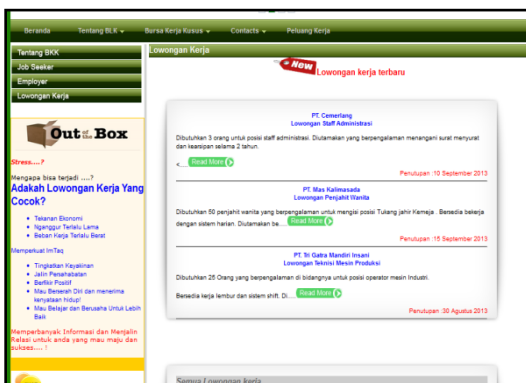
Beranda Tentang BLK ▾ Bursa Kerja Khusus ▾ Contacts ▾ Peluang Kerja

Tentang BKK
Job Seeker
Employer
Lowongan Kerja

Out of the Box

Stress....?

Mengapa bisa terjadi ....?

Adakah Lowongan Kerja Yang Cocok?

• Tekanan Ekonomi
• Nganggur Terlalu Lama
• Beban Kerja Terlalu Berat

Memperkuat ImTaq

• Tingkatkan Keyakinan
• Jalin Persahabatan
• Berfikir Positif
• Mau Berserah Diri dan menerima kenyataan hidup!
• Mau Belajar dan Berusaha Untuk Lebih Baik

Memperbanyak Informasi dan Menjalin Relasi untuk anda yang mau maju dan sukses.... !

Lowongan Kerja

New Lowongan kerja terbaru

PT. Cemerlang
Lowongan Staff Administrasi

Dibutuhkan 3 orang untuk posisi staff administrasi. Diutamakan yang berpengalaman menangani surat menyurat dan kearsipan selama 2 tahun.

Read More

Penutupan :10 September 2013

PT. Mas Kalimasada
Lowongan Penjahit Wanita

Dibutuhkan 50 penjahit wanita yang berpengalaman untuk mengisi posisi Tukang jahit Kemeja . Bersedia bekerja dengan sistem harian. Diutamakan be...... Read More

Penutupan :15 September 2013

PT. Sri Gatra Mandiri Insani
Lowongan Teknisi Mesin Produksi

Dibutuhkan 25 Orang yang berpengalaman di bidangnya untuk posisi operator mesin Industri.

Bersedia kerja lembur dan sistem shift. Di...... Read More

Penutupan :30 Agustus 2013

Semua Lowongan kerja